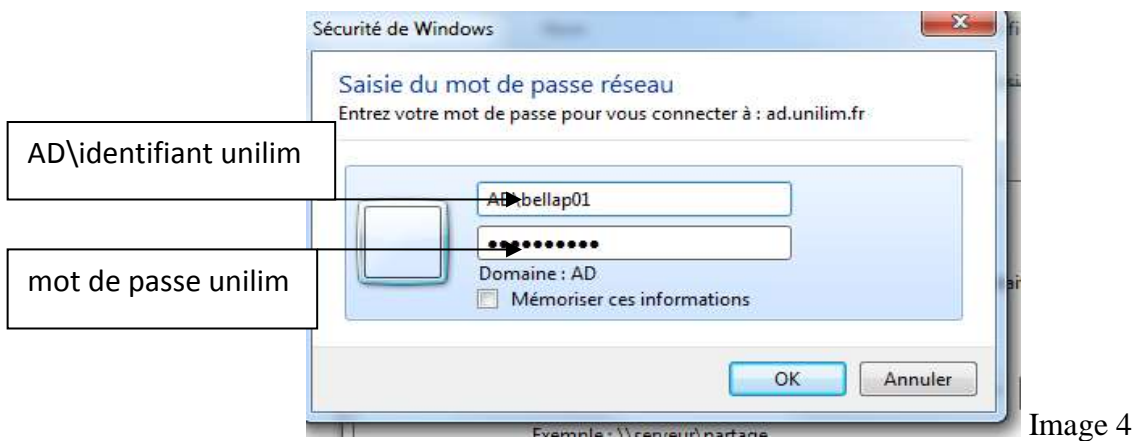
Sécurité de Windows

Saisie du mot de passe réseau

Entrez votre mot de passe pour vous connecter à : ad.unilim.fr

AD\identifiant unilim

AD\bellap01

•••••••••••

mot de passe unilim

Domaine : AD

Mémoriser ces informations

OK

Annuler

Exemple : \\serveur\partage

Image 4